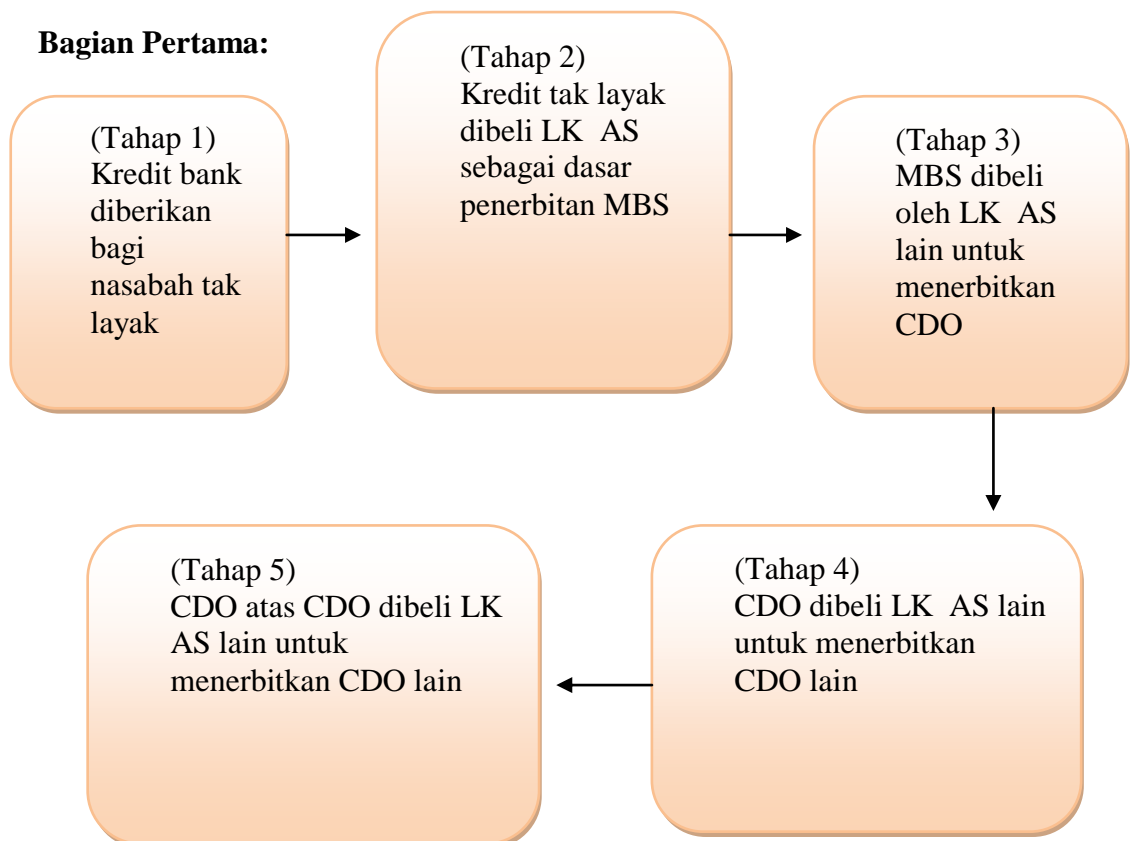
Bagian Pertama:

(Tahap 1)
Kredit bank diberikan bagi nasabah tak layak

(Tahap 2)
Kredit tak layak dibeli LK AS sebagai dasar penerbitan MBS

(Tahap 3)
MBS dibeli oleh LK AS lain untuk menerbitkan CDO

(Tahap 4)
CDO dibeli LK AS lain untuk menerbitkan CDO lain

(Tahap 5)
CDO atas CDO dibeli LK AS lain untuk menerbitkan CDO lain